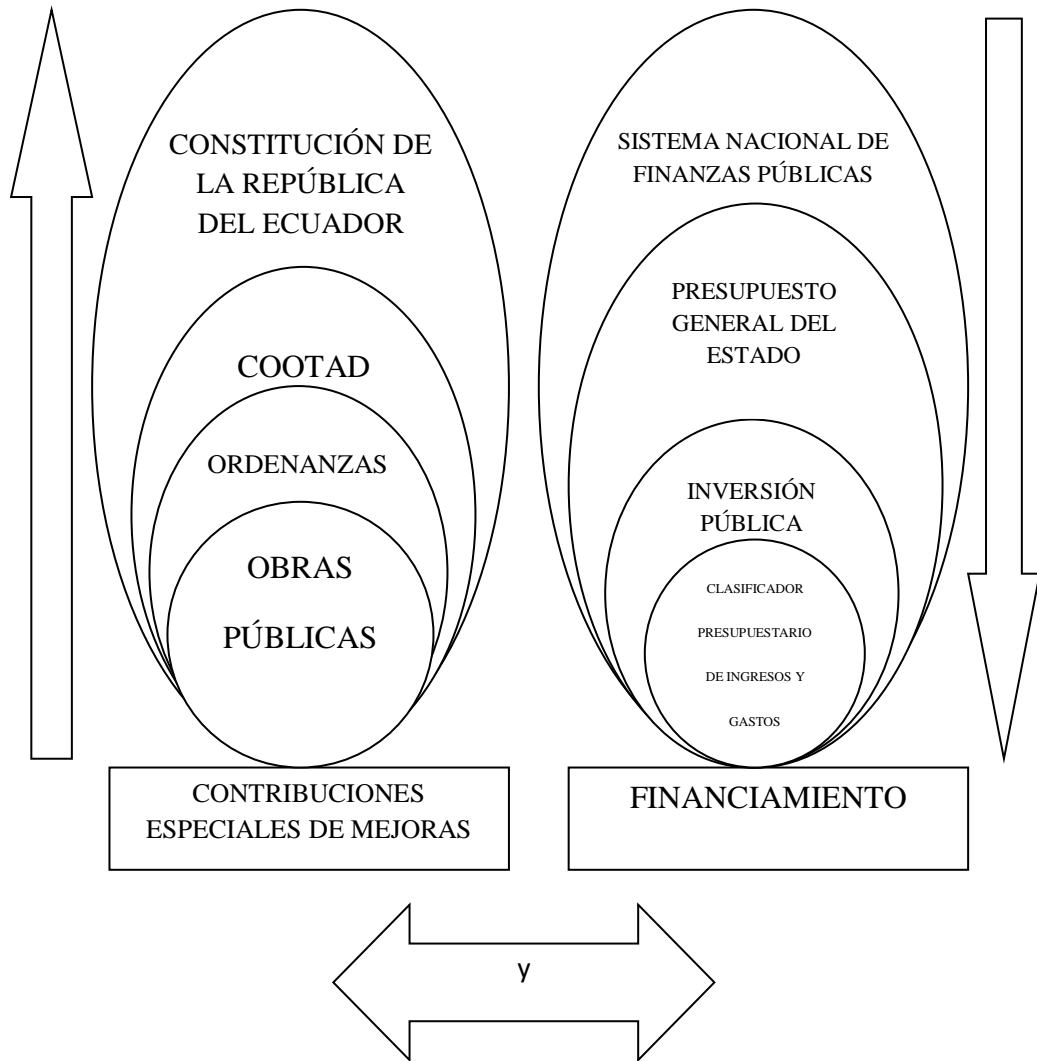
CONSTITUCIÓN DE LA REPÚBLICA DEL ECUADOR

COOTAD

ORDENANZAS

OBRAS PÚBLICAS

SISTEMA NACIONAL DE FINANZAS PÚBLICAS

PRESUPUESTO GENERAL DEL ESTADO

INVERSIÓN PÚBLICA

CLASIFICADOR PRESUPUESTARIO DE INGRESOS Y GASTOS

CONTRIBUCIONES ESPECIALES DE MEJORAS

FINANCIAMIENTO

y